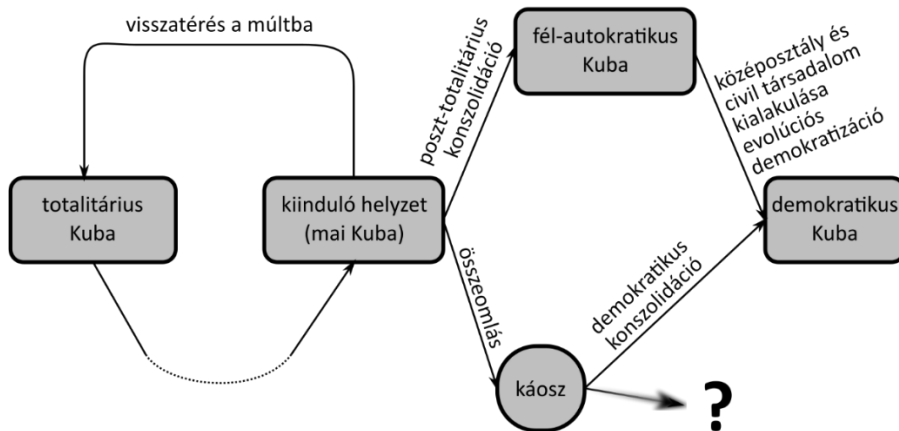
visszatérés a múltba

totalitárius Kuba

kiinduló helyzet (mai Kuba)

poszt-totalitárius konszolidáció

fél-autokratikus Kuba

középosztály és civil társadalom kialakulása evolúciós demokratizáció

demokratikus Kuba

összeomlás

demokratikus konszolidáció

káosz

?